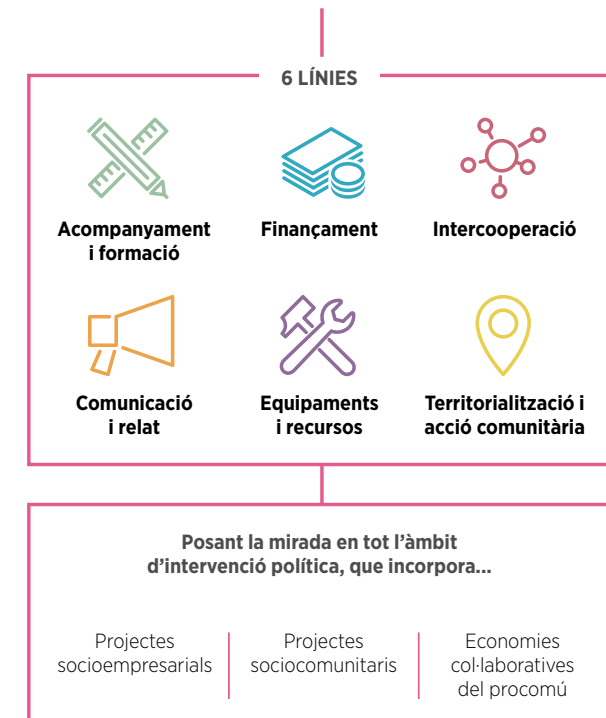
6 LÍNIES

Acompanyament i formació

Finançament

Intercooperació

Comunicació i relat

Equipaments i recursos

Territorialització i acció comunitària

Posant la mirada en tot l'àmbit d'intervenció política, que incorpora...

Projectes socioempresarials

Projectes sociocomunitaris

Economies col·laboratives del procomú